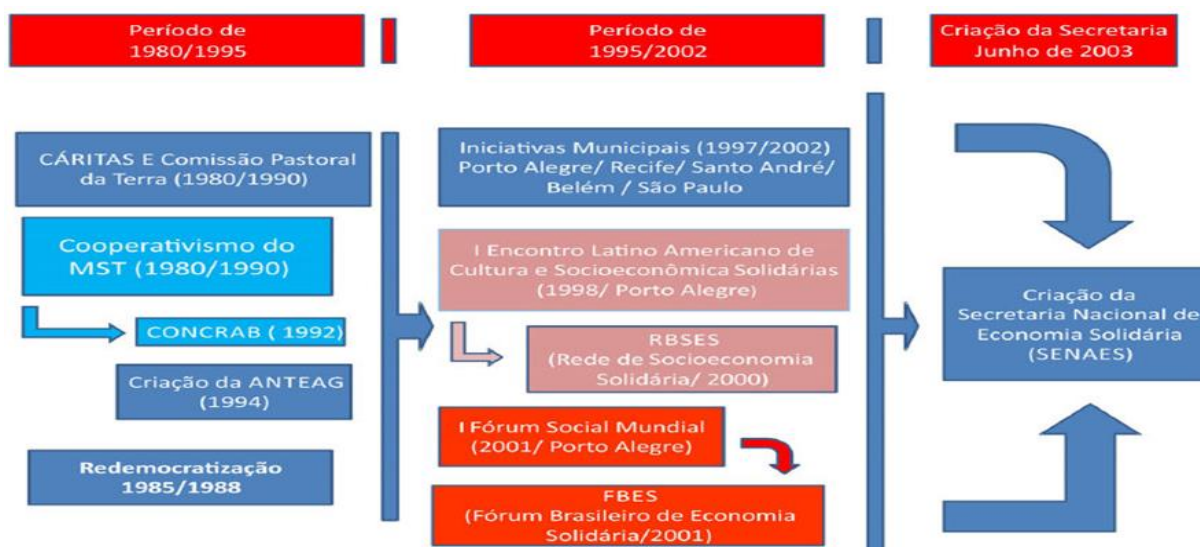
Período de 1980/1995

Período de 1995/2002

Criação da Secretaria Junho de 2003

CÁRITAS E Comissão Pastoral da Terra (1980/1990)

Cooperativismo do MST (1980/1990)

CONCRAB ( 1992)

Criação da ANTEAG (1994)

Redemocratização 1985/1988

Iniciativas Municipais (1997/2002) Porto Alegre/ Recife/ Santo André/ Belém / São Paulo

I Encontro Latino Americano de Cultura e Socioeconômica Solidárias (1998/ Porto Alegre)

RBSES (Rede de Socioeconomia Solidária/ 2000)

I Fórum Social Mundial (2001/ Porto Alegre)

FBES (Fórum Brasileiro de Economia Solidária/2001)

Criação da Secretaria Nacional de Economia Solidária (SENAES)